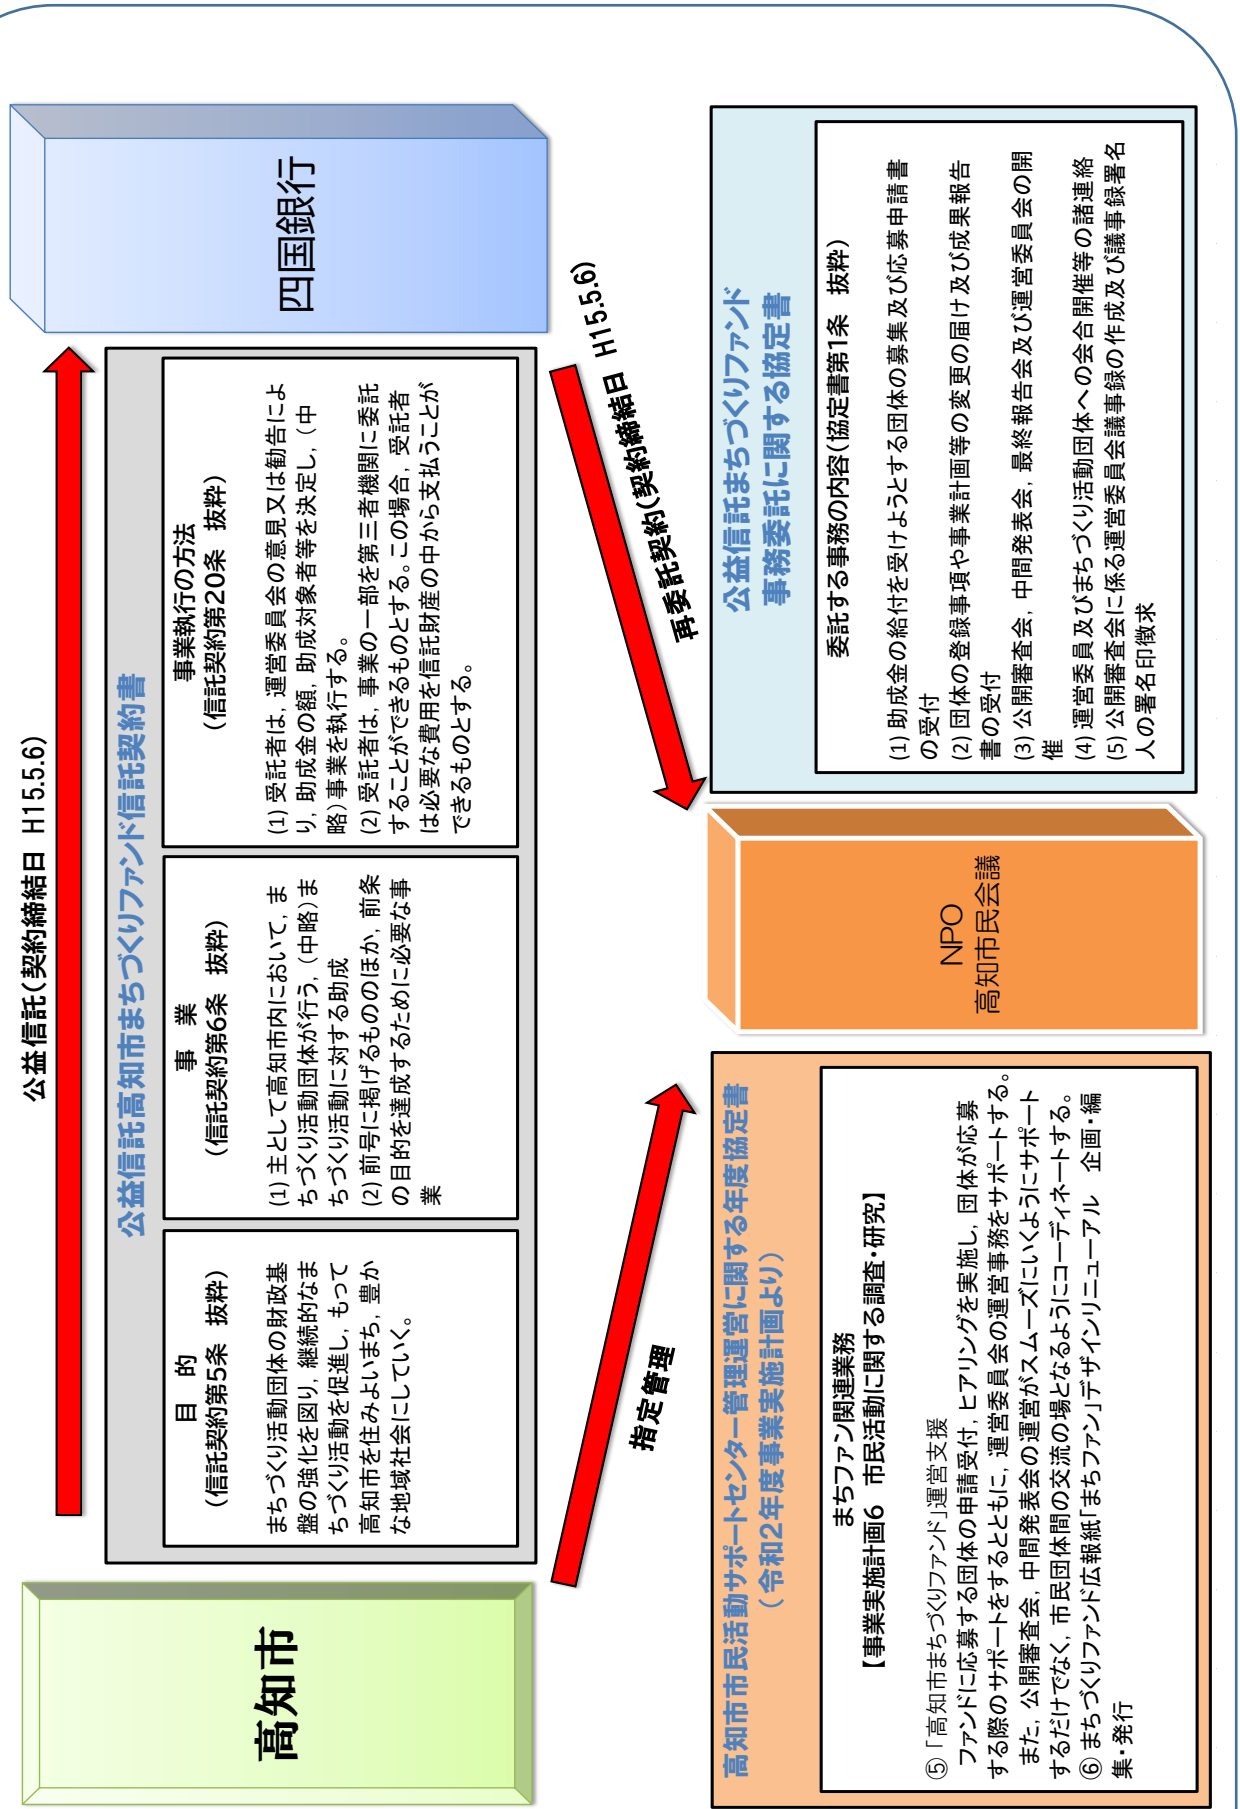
高知市

公益信託（契約締結日　H15.5.6）

四国銀行

公益信託高知市まちづくりファンド信託契約書

目　的
（信託契約第5条　抜粋）

まちづくり活動団体の財政基盤の強化を図り，継続的なまちづくり活動を促進し，もって高知市を住みよいまち，豊かな地域社会にしていく。

事　業
（信託契約第6条　抜粋）

(1) 主として高知市内において，まちづくり活動団体が行う，（中略）まちづくり活動に対する助成
(2) 前号に掲げるもののほか，前条の目的を達成するために必要な事業

事業執行の方法
（信託契約第20条　抜粋）

(1) 受託者は，運営委員会の意見又は勧告により，助成金の額，助成対象者等を決定し，（中略）事業を執行する。
(2) 受託者は，事業の一部を第三者機関に委託することができるものとする。この場合，受託者は必要な費用を信託財産の中から支払うことができるものとする。

再委託契約（契約締結日　H15.5.6）

公益信託まちづくりファンド
事務委託に関する協定書

委託する事務の内容（協定書第1条　抜粋）

(1) 助成金の給付を受けようとする団体の募集及び応募申請書の受付
(2) 団体の登録事項や事業計画等の変更の届け及び成果報告書の受付
(3) 公開審査会，中間発表会，最終報告会及び運営委員会の開催
(4) 運営委員及びまちづくり活動団体への会合開催等の諸連絡
(5) 公開審査会に係る運営委員会議事録の作成及び議事録署名人の署名印徴求

NPO
高知市民会議

指定管理

高知市市民活動サポートセンター管理運営に関する年度協定書
（令和2年度事業実施計画より）

まちファン関連業務
【事業実施計画6　市民活動に関する調査・研究】

⑤「高知市まちづくりファンド」運営支援
ファンドに応募する団体の申請受付，ヒアリングを実施し，団体が応募する際のサポートをするとともに，運営委員会の運営事務をサポートする。
また，公開審査会，中間発表会の運営がスムーズにいくようにサポートするだけでなく，市民団体間の交流の場となるようにコーディネートする。
⑥ まちづくりファンド広報紙「まちファン」デザインリニューアル　企画・編集・発行